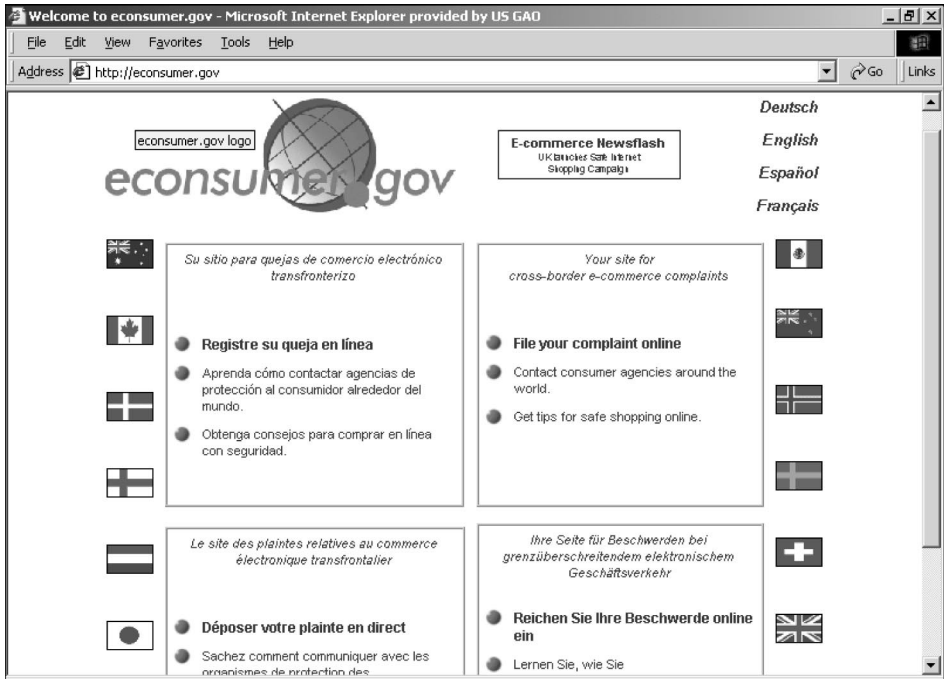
Welcome to econsumer.gov - Microsoft Internet Explorer provided by US GAO

File Edit View Favorites Tools Help

Address http://econsumer.gov

Go Links

econsumer.gov logo

econsumer.gov

E-commerce Newsflash
UK Launches Safe Internet Shopping Campaign

Deutsch
English
Español
Français

Su sitio para quejas de comercio electrónico transfronterizo

Registre su queja en línea

Aprenda cómo contactar agencias de protección al consumidor alrededor del mundo.

Obtenga consejos para comprar en línea con seguridad.

Your site for cross-border e-commerce complaints

File your complaint online

Contact consumer agencies around the world.

Get tips for safe shopping online.

Le site des plaintes relatives au commerce électronique transfrontalier

Déposer votre plainte en direct

Sachez comment communiquer avec les organismes de protection des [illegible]

Ihre Seite für Beschwerden bei grenzüberschreitendem elektronischem Geschäftsverkehr

Reichen Sie Ihre Beschwerde online ein

Lernen Sie, wie Sie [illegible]